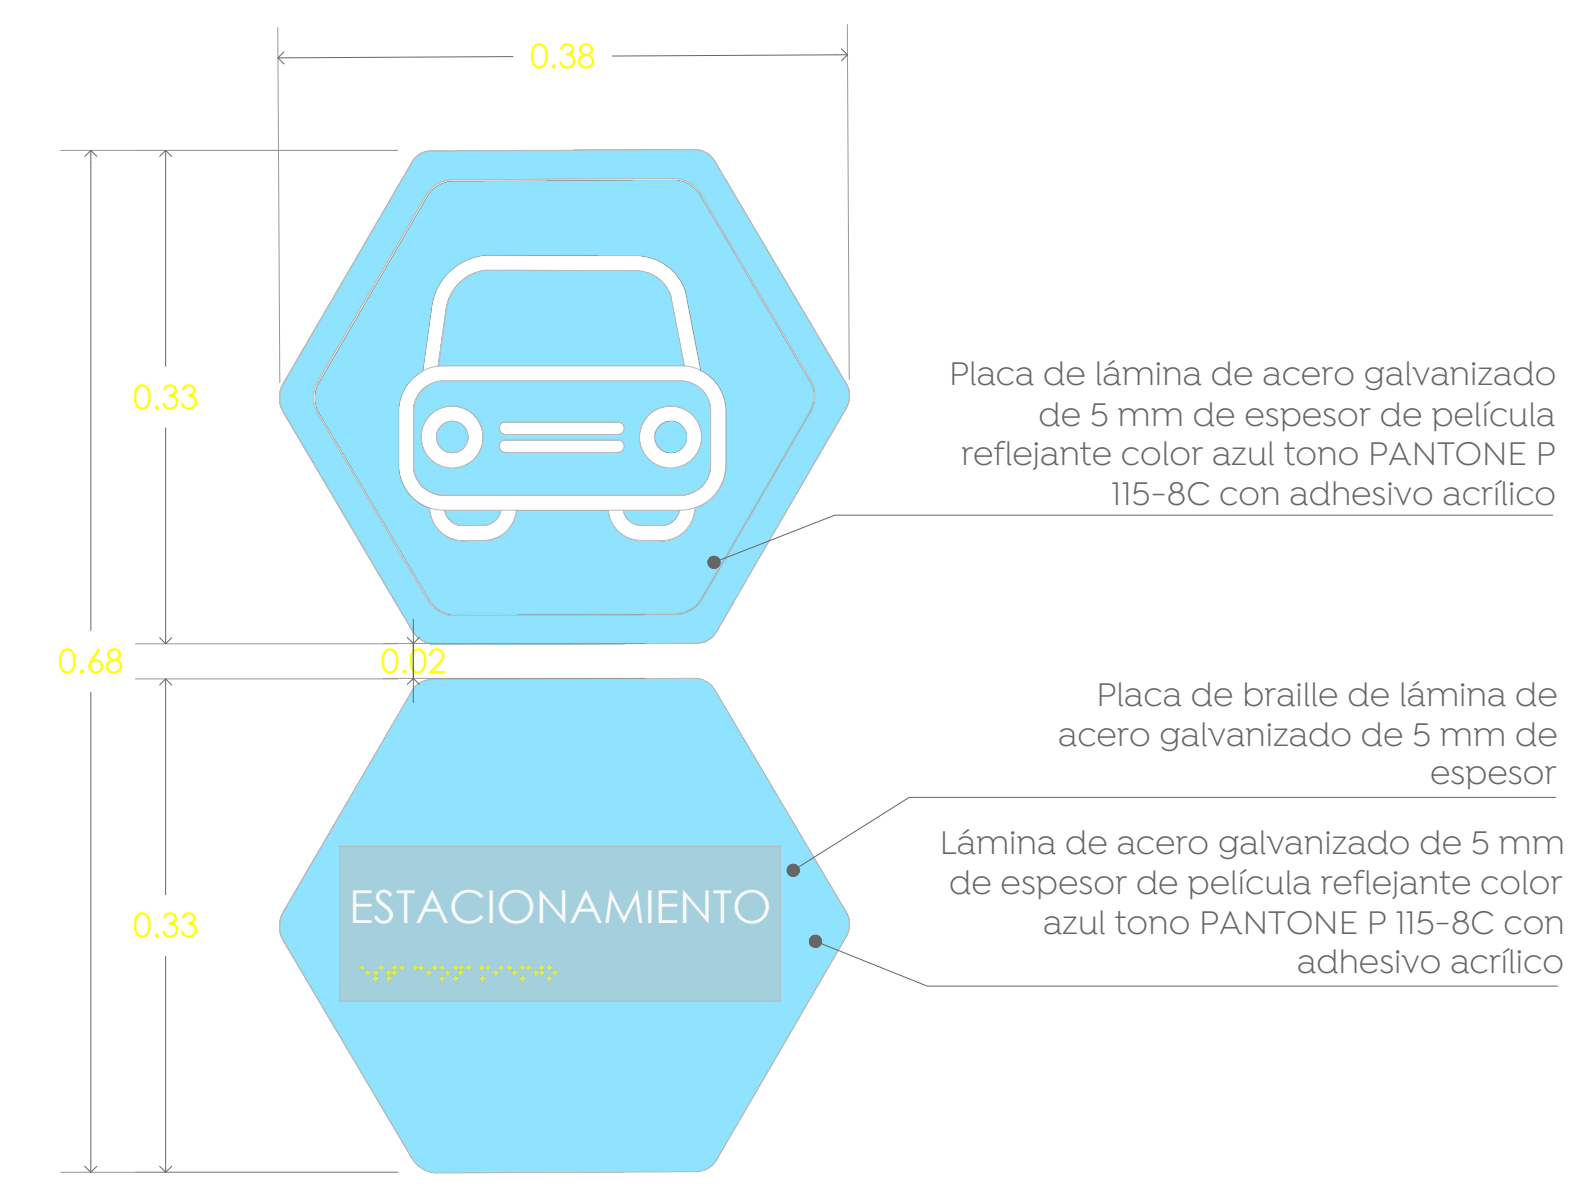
0.38

0.33

0.68

0.02

0.33

Placa de lámina de acero galvanizado de 5 mm de espesor de película reflejante color azul tono PANTONE P 115-8C con adhesivo acrílico

Placa de braille de lámina de acero galvanizado de 5 mm de espesor

Lámina de acero galvanizado de 5 mm de espesor de película reflejante color azul tono PANTONE P 115-8C con adhesivo acrílico

ESTACIONAMIENTO

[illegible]